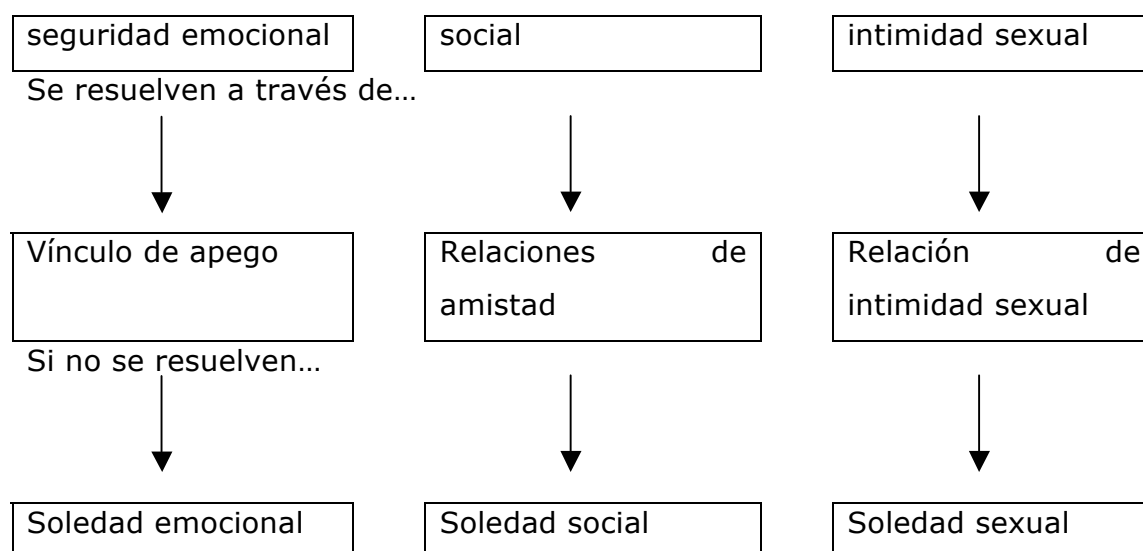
seguridad emocional

social

intimidad sexual

Se resuelven a través de…

Vínculo de apego

Relaciones de amistad

Relación de intimidad sexual

Si no se resuelven…

Soledad emocional

Soledad social

Soledad sexual